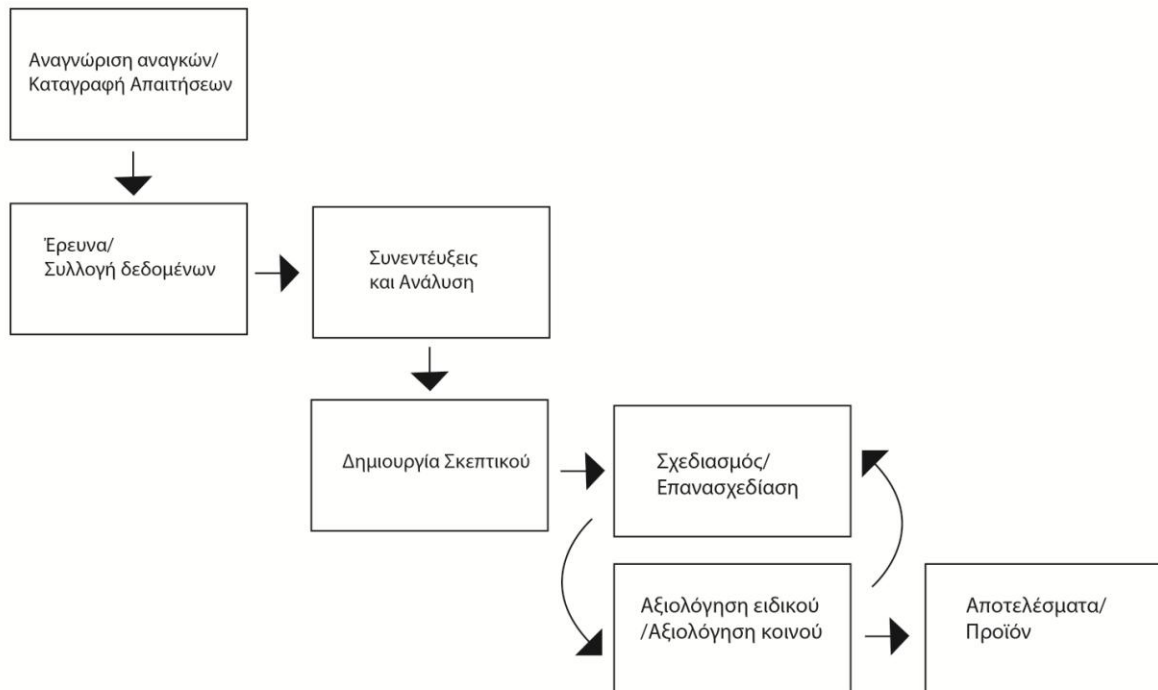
Αναγνώριση αναγκών/
Καταγραφή Απαιτήσεων

Έρευνα/
Συλλογή δεδομένων

Συνεντεύξεις
και Ανάλυση

Δημιουργία Σκεπτικού

Σχεδιασμός/
Επανασχεδίαση

Αξιολόγηση ειδικού
/Αξιολόγηση κοινού

Αποτελέσματα/
Προϊόν